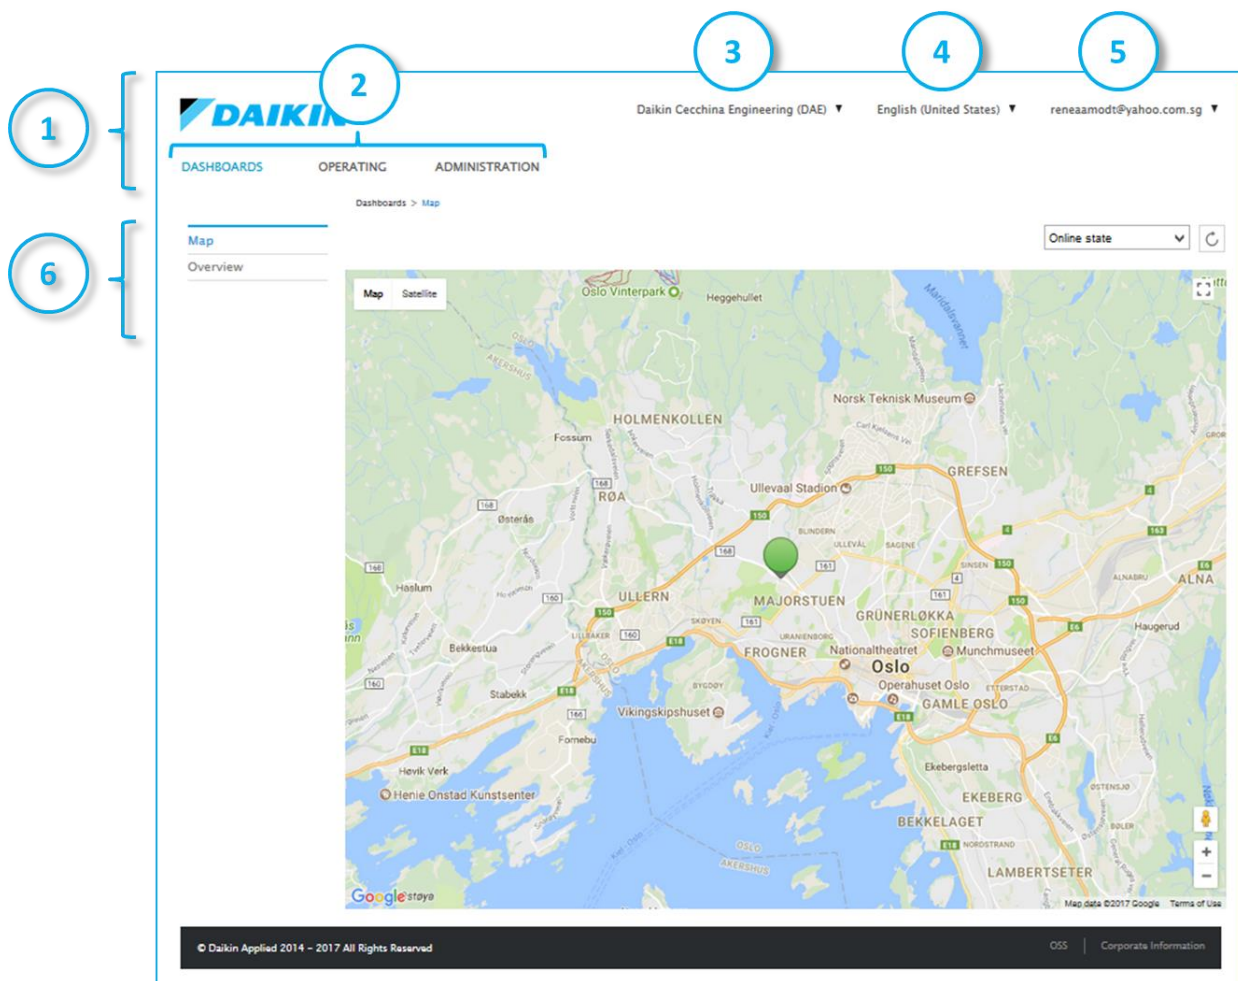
1

2

3

4

5

6

DAIKIN

Daikin Cecchina Engineering (DAE) ▼

English (United States) ▼

reneaamodt@yahoo.com.sg ▼

DASHBOARDS OPERATING ADMINISTRATION

Dashboards > Map

Map

Overview

Online state

Map Satellite

Oslo Vinterpark

Heggehullet

Maridalsvannet

Norsk Teknisk Museum

HOLMENKOLLEN

Fossum

GREFSEN

Ullevaal Stadion

RØA

Østerås

BLINDERN

ULLEVÅL

SAGENE

SINSEN

ALNABRU

ALNA

Haslum

ULLERN

MAJORSTUEN

GRÜNERLØKKA

SOFIENBERG

Haugerud

Bekkestua

FROGNER

Nationaltheatret

Munchmuseet

Oslo

Stabekk

Operahuset Oslo

GAMLE OSLO

Vikingskipshuset

Fornebu

Ekebergsletta

Høvik Verk

Henie Onstad Kunstsenter

EKEBERG

BEKKELAGET

LAMBERTSETER

Google

Map data ©2017 Google Terms of Use

© Daikin Applied 2014 - 2017 All Rights Reserved

OSS | Corporate Information